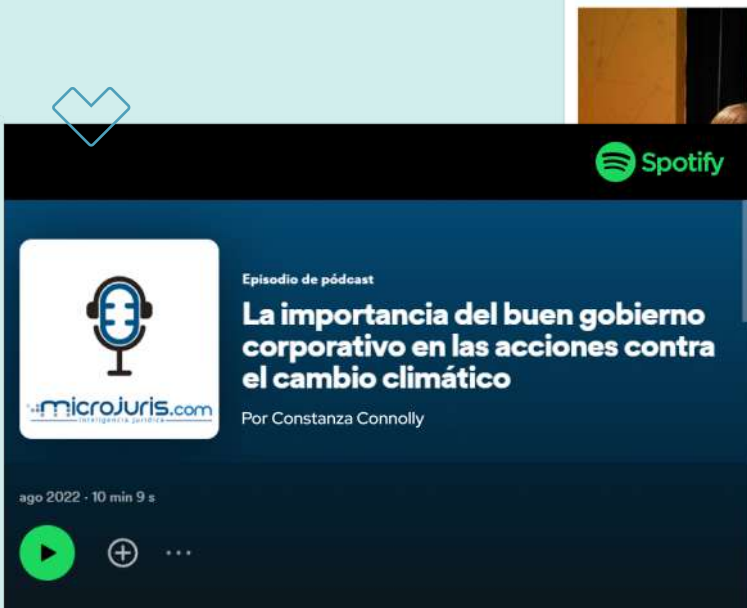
Spotify

microjuris.com
inteligencia jurídica

Episodio de pódcast

La importancia del buen gobierno corporativo en las acciones contra el cambio climático

Por Constanza Connolly

ago 2022 · 10 min 9 s